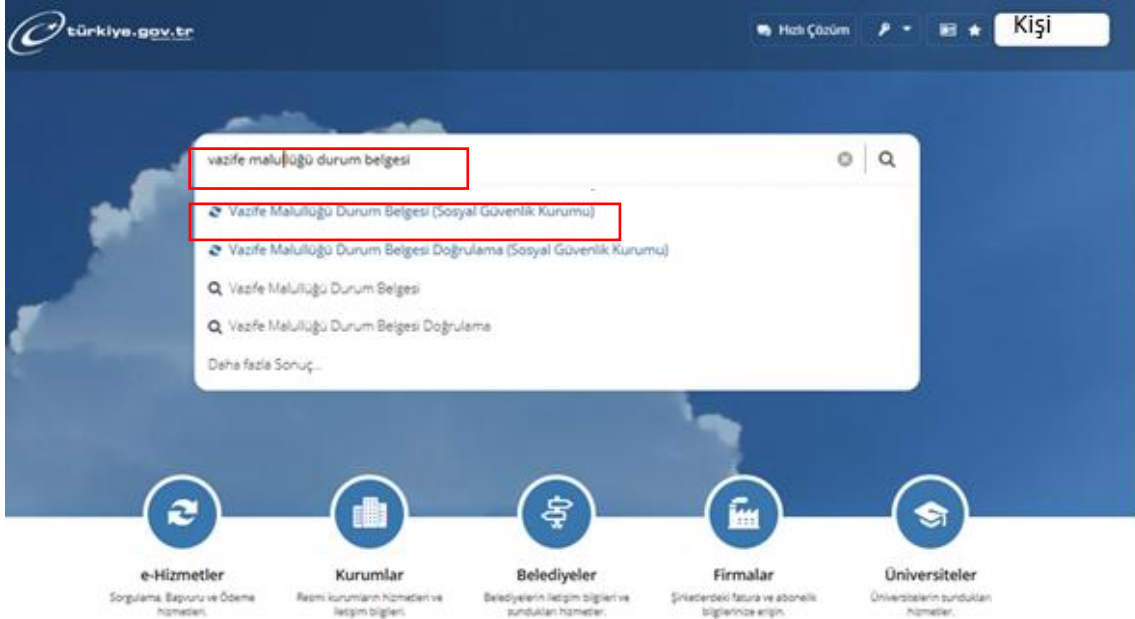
türkiye.gov.tr

Hızlı Çözüm

Kişi

vazife malullüğü durum belgesi

Vazife Malullüğü Durum Belgesi (Sosyal Güvenlik Kurumu)

Vazife Malullüğü Durum Belgesi Doğrulama (Sosyal Güvenlik Kurumu)

Vazife Malullüğü Durum Belgesi

Vazife Malullüğü Durum Belgesi Doğrulama

Daha fazla Sonuç...

e-Hizmetler
Sorgulama, Başvuru ve Ödeme hizmetleri.

Kurumlar
Resmi kurumların hizmetleri ve iletişim bilgileri.

Belediyeler
Belediyelerin iletişim bilgileri ve sundukları hizmetler.

Firmalar
Şirketlerdeki fatura ve abonelik bilgilerinize erişin.

Üniversiteler
Üniversitelerin sundukları hizmetler.